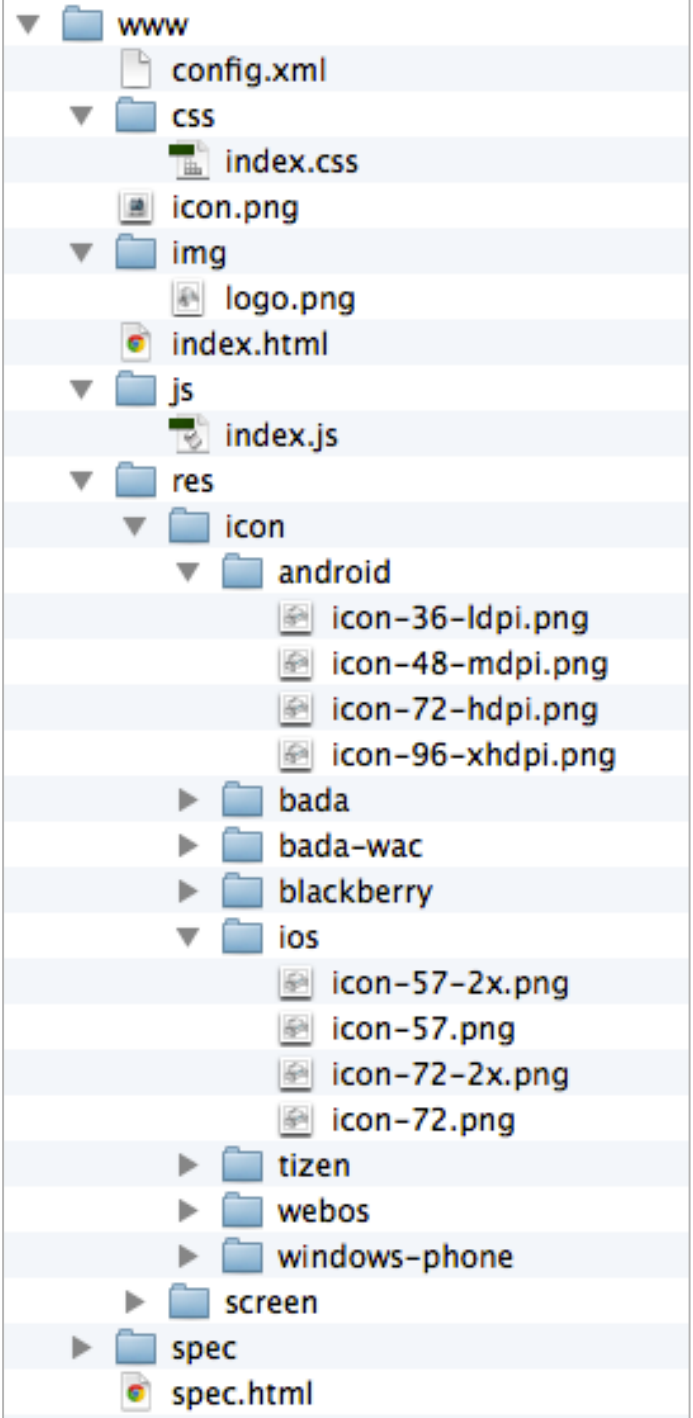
www
config.xml
css
index.css
icon.png
img
logo.png
index.html
js
index.js
res
icon
android
icon-36-ldpi.png
icon-48-mdpi.png
icon-72-hdpi.png
icon-96-xhdpi.png
bada
bada-wac
blackberry
ios
icon-57-2x.png
icon-57.png
icon-72-2x.png
icon-72.png
tizen
webos
windows-phone
screen
spec
spec.html